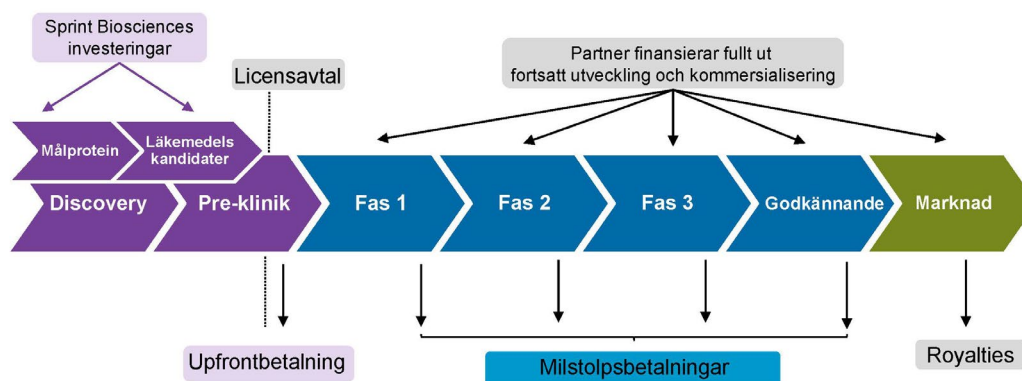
Sprint Biosciences investeringar

Licensavtal

Partner finansierar fullt ut fortsatt utveckling och kommersialisering

Målprotein

Läkemedels kandidater

Discovery

Pre-klinik

Fas 1

Fas 2

Fas 3

Godkännande

Marknad

Upfrontbetalning

Milstolpsbetalningar

Royalties